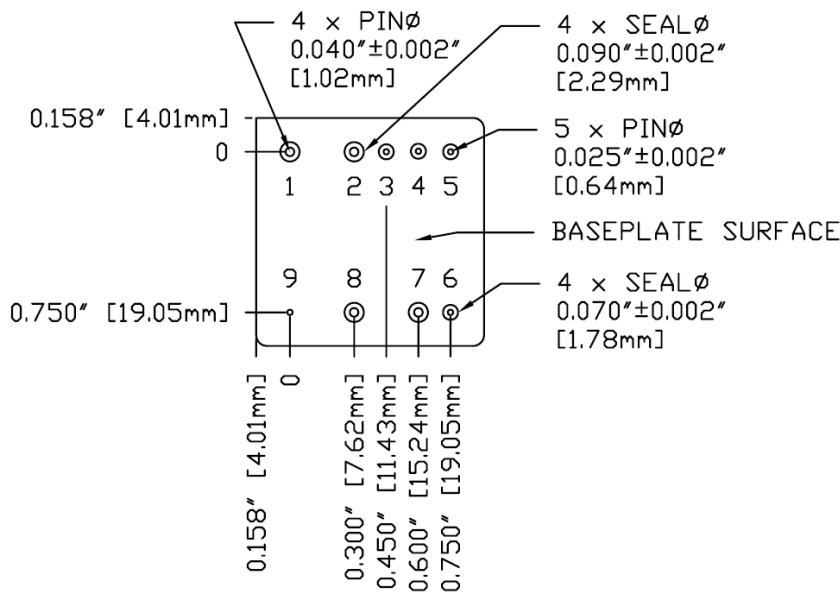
4 × PINØ
0.040"±0.002"
[1.02mm]

4 × SEALØ
0.090"±0.002"
[2.29mm]

0.158" [4.01mm]
0

1 2 3 4 5

5 × PINØ
0.025"±0.002"
[0.64mm]

BASEPLATE SURFACE

9 8 7 6

0.750" [19.05mm]

4 × SEALØ
0.070"±0.002"
[1.78mm]

0.158" [4.01mm]
0
0.300" [7.62mm]
0.450" [11.43mm]
0.600" [15.24mm]
0.750" [19.05mm]